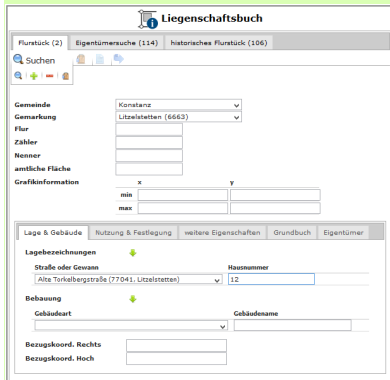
Liegenschaftsbuch

Flurstück (2) | Eigentümersuche (114) | historisches Flurstück (106)

Suchen

Gemeinde: Konstanz
Gemarkung: Litzelstetten (6663)
Flur
Zähler
Nenner
amtliche Fläche
Grafikinformation
x
y
min
max

Lage & Gebäude | Nutzung & Festlegung | weitere Eigenschaften | Grundbuch | Eigentümer

Lagebezeichnungen
Straße oder Gewann: Alte Torkelbergstraße (77041, Litzelstetten)
Hausnummer: 12

Bebauung
Gebäudeart
Gebäudename

Bezugskoord. Rechts
Bezugskoord. Hoch